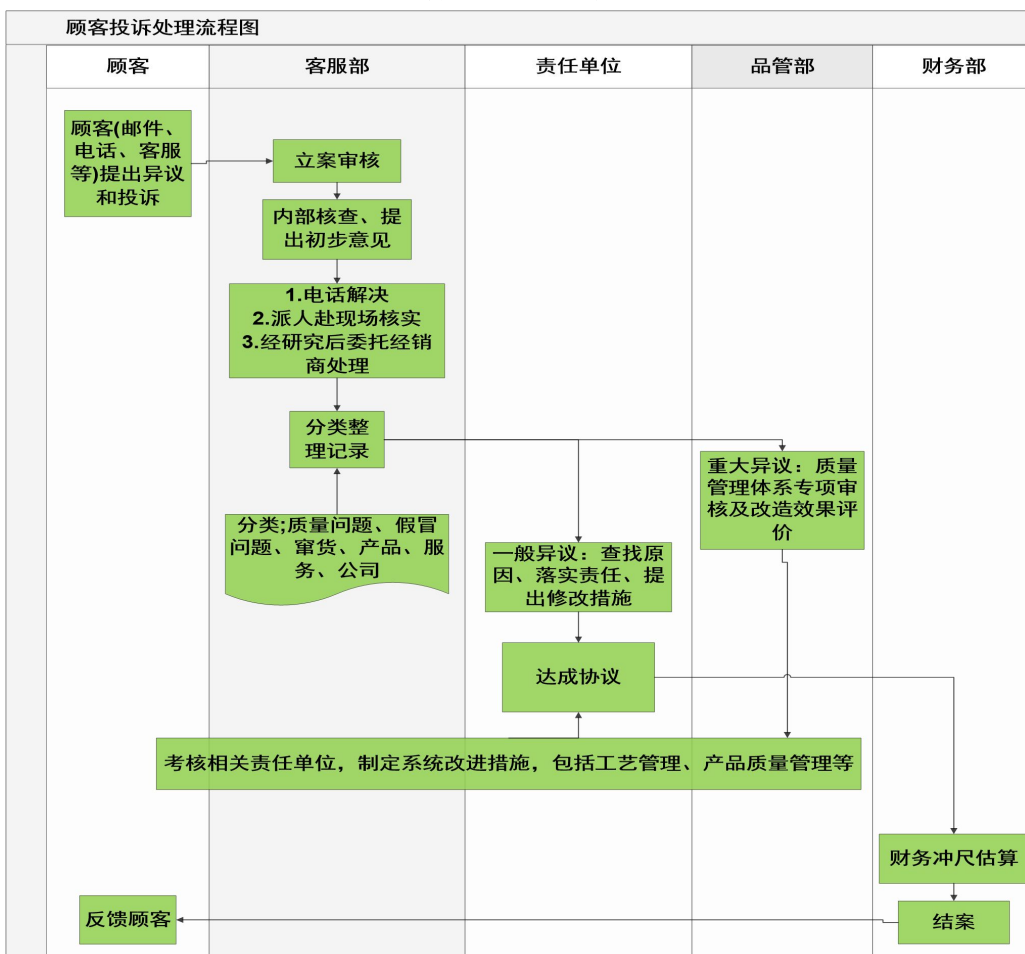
顾客投诉处理流程图

| 顾客 | 客服部 | 责任单位 | 品管部 | 财务部 |
|---|---|---|---|---|

顾客(邮件、电话、客服等)提出异议和投诉

立案审核

内部核查、提出初步意见

1.电话解决
2.派人赴现场核实
3.经研究后委托经销商处理

分类整理记录

分类;质量问题、假冒问题、窜货、产品、服务、公司

重大异议：质量管理体系专项审核及改造效果评价

一般异议：查找原因、落实责任、提出修改措施

达成协议

考核相关责任单位，制定系统改进措施，包括工艺管理、产品质量管理等

财务冲尺估算

结案

反馈顾客